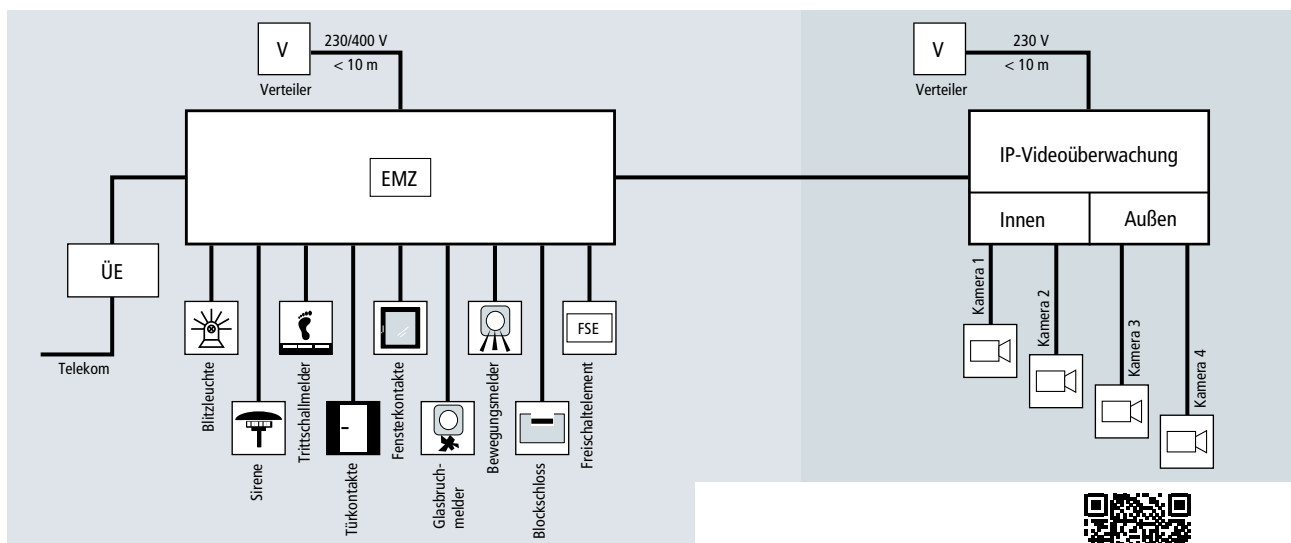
V
230/400 V
< 10 m
Verteiler

EMZ

ÜE
Telekom

Blitzleuchte
Sirene
Trittschallmelder
Türkontakte
Fensterkontakte
Glasbruchmelder
Bewegungsmelder
Blockschloss
FSE
Freischaltelement

V
230 V
< 10 m
Verteiler

IP-Videoüberwachung
Innen
Außen
Kamera 1
Kamera 2
Kamera 3
Kamera 4